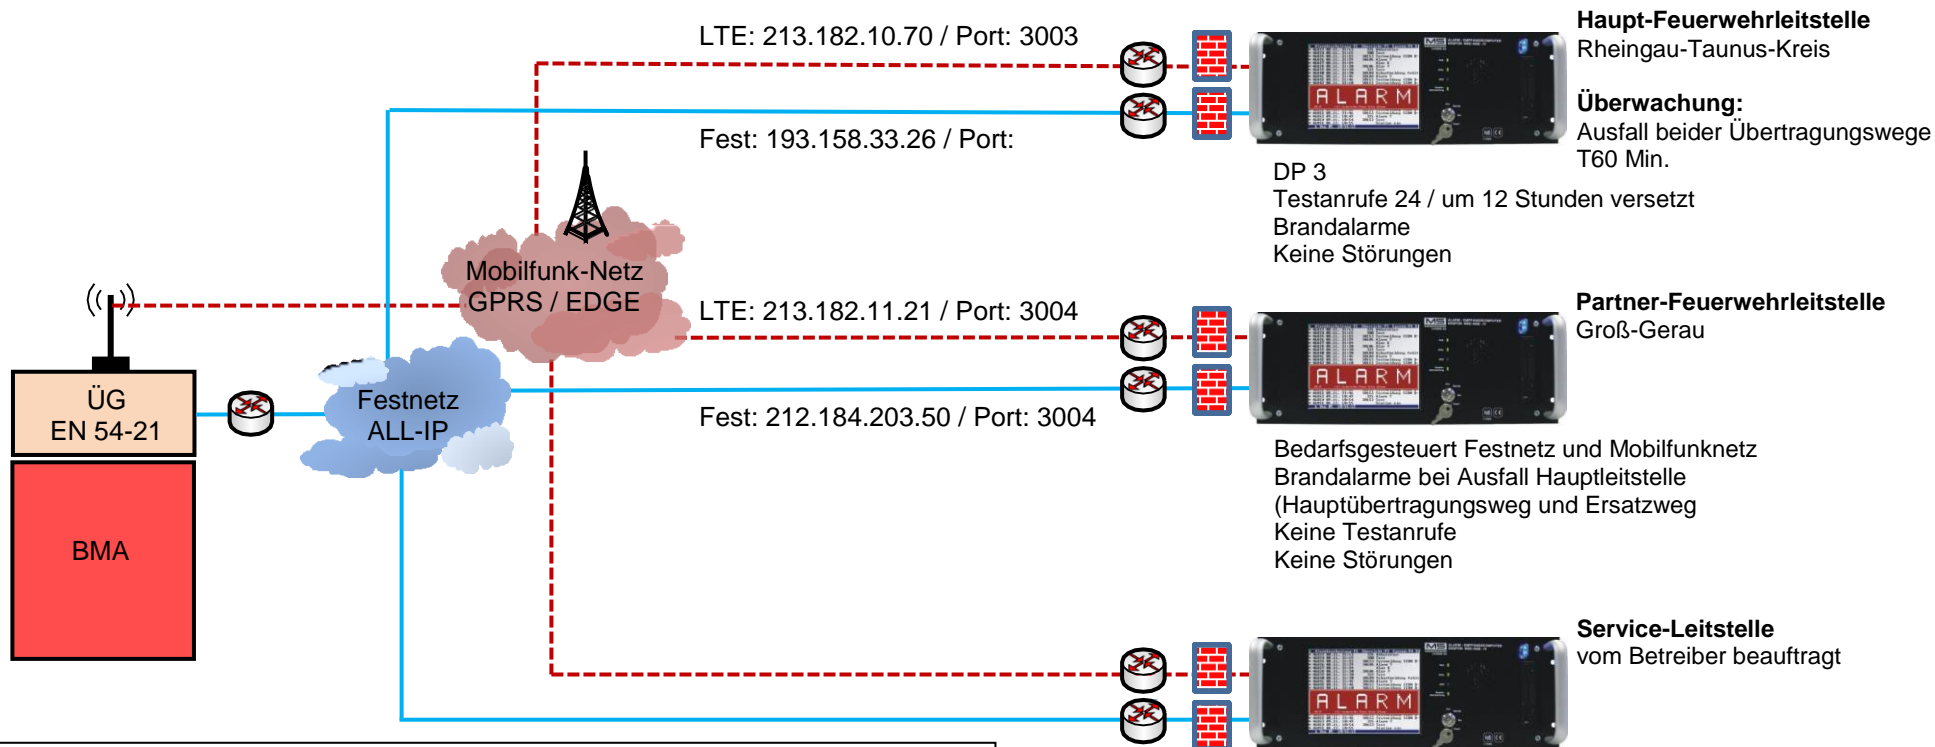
LTE: 213.182.10.70 / Port: 3003

Fest: 193.158.33.26 / Port:

Haupt-Feuerwehrleitstelle
Rheingau-Taunus-Kreis

Überwachung:
Ausfall beider Übertragungswege
T60 Min.

ALARM

DP 3
Testanrufe 24 / um 12 Stunden versetzt
Brandalarme
Keine Störungen

Mobilfunk-Netz
GPRS / EDGE

LTE: 213.182.11.21 / Port: 3004

Partner-Feuerwehrleitstelle
Groß-Gerau

ALARM

ÜG
EN 54-21

Festnetz
ALL-IP

Fest: 212.184.203.50 / Port: 3004

Bedarfsgesteuert Festnetz und Mobilfunknetz
Brandalarme bei Ausfall Hauptleitstelle
(Hauptübertragungsweg und Ersatzweg
Keine Testanrufe
Keine Störungen

BMA

Service-Leitstelle
vom Betreiber beauftragt

ALARM